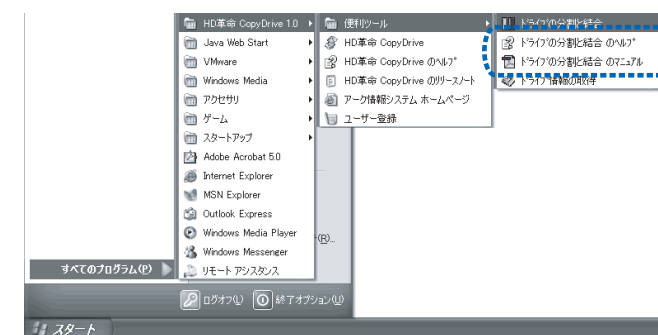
HD革命 CopyDrive 1.0
Java Web Start
VMware
Windows Media
アクセサリ
ゲーム
スタートアップ
Adobe Acrobat 5.0
Internet Explorer
MSN Explorer
Outlook Express
Windows Media Player
Windows Messenger
リモート アシスタンス

便利ツール
HD革命 CopyDrive
HD革命 CopyDrive のヘルプ
HD革命 CopyDrive のリリースノート
アーク情報システム ホームページ
ユーザー登録

ドライブの分割と結合
ドライブの分割と結合 のヘルプ
ドライブの分割と結合 のマニュアル
ドライブ情報の取得

(R)...

すべてのプログラム(P)

ログオフ(L)
終了オプション(U)

スタート